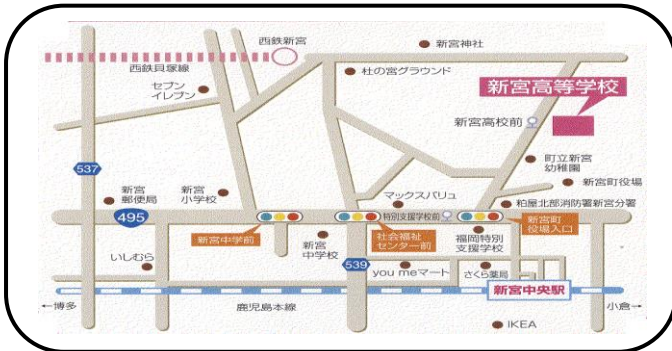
西鉄新宮
新宮神社
西鉄貝塚線
杜の宮グラウンド
セブンイレブン
新宮高等学校
新宮高校前
537
町立新宮幼稚園
新宮町役場
新宮郵便局
新宮小学校
マックスバリュ
495
粕屋北部消防署新宮分署
特別支援学校前
新宮町役場入口
新宮中学前
社会福祉センター前
新宮中学校
福岡特別支援学校
いしむら
539
you meマート
さくら薬局
新宮中央駅
←博多
鹿児島本線
小倉→
IKEA